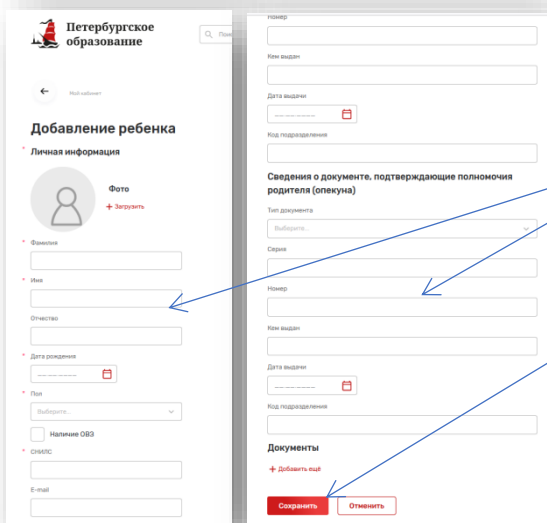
Петербургское образование

Пои

Мой кабинет

Добавление ребенка

* Личная информация

Фото

+ Загрузить

* Фамилия

* Имя

Отчество

* Дата рождения

--.--.----

* Пол

Выберите...

Наличие ОВЗ

* СНИЛС

E-mail

Номер

Кем выдан

Дата выдачи

--.--.----

Код подразделения

Сведения о документе, подтверждающие полномочия родителя (опекуна)

Тип документа

Выберите...

Серия

Номер

Кем выдан

Дата выдачи

--.--.----

Код подразделения

Документы

+ Добавить ещё

Сохранить

Отменить